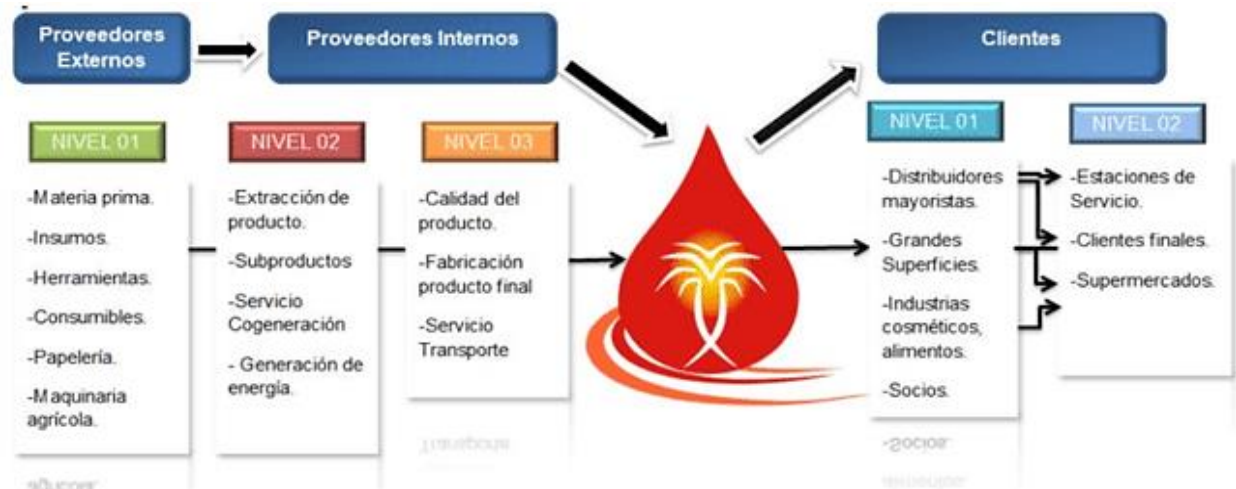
Proveedores Externos

Proveedores Internos

Clientes

NIVEL 01

-Materia prima.

-Insumos.

-Herramientas.

-Consumibles.

-Papelería.

-Maquinaria agrícola.

NIVEL 02

-Extracción de producto.

-Subproductos

-Servicio Cogeneración

- Generación de energía.

NIVEL 03

-Calidad del producto.

-Fabricación producto final

-Servicio Transporte

NIVEL 01

-Distribuidores mayoristas.

-Grandes Superficies.

-Industrias cosméticos, alimentos.

-Socios.

NIVEL 02

-Estaciones de Servicio.

-Clientes finales.

-Supermercados.